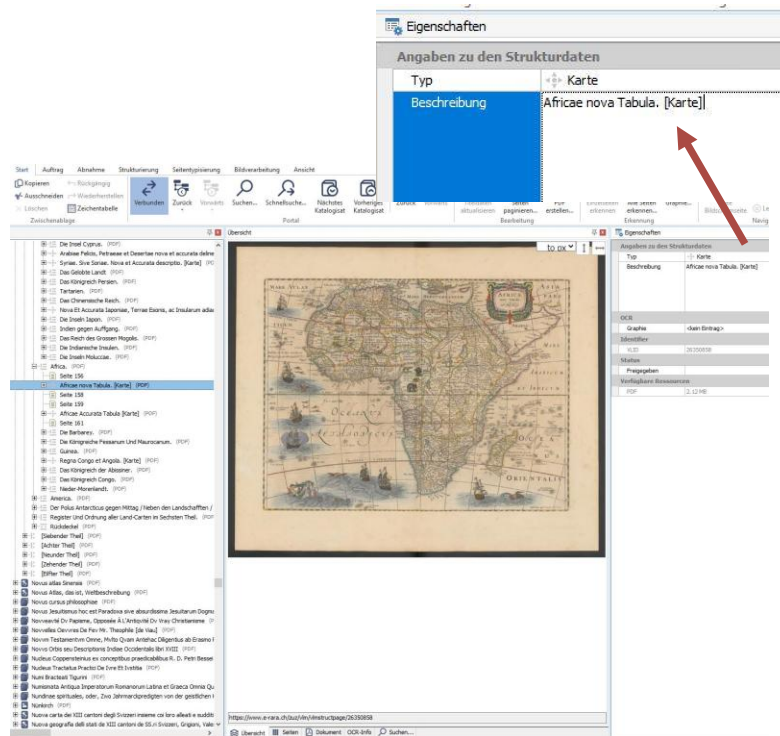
Eigenschaften

Angaben zu den Strukturdaten

| Typ | Karte |
|---|---|
| Beschreibung | Africae nova Tabula. [Karte] |

Start Auftrag Abnahme Strukturierung Seitentypisierung Bildverarbeitung Ansicht

Kopieren Rückgängig Ausschneiden Wiederherstellen Löschen Zeichentabelle Zwischenablage

Verbunden Zurück Vorwärts Suchen... Schnellsuche... Nächstes Katalogisat Vorheriges Katalogisat Portal

Zurück Weiter aktualisieren paginieren... erstellen... Bearbeitung erkennen erkennen... Erkennung Navig

Die Insel Cyprus. [PDF]
Arabiae Felicis, Petraeae et Desertae nova et accurata deline
Syriae, Sive Soriae. Nova et Accurata descriptio. [Karte] [PDF]
Das Gelobte Landt [PDF]
Das Königreich Persien. [PDF]
Tartarien. [PDF]
Das Chinensische Reich. [PDF]
Nova Et Accurata Iaponiae, Terrae Esonis, ac Insularum adiac
Die Inseln Iapan. [PDF]
Indien gegen Auffgang. [PDF]
Das Reich des Grossen Mogols. [PDF]
Die Indianische Insulen. [PDF]
Die Inseln Moluccae. [PDF]
Africa. [PDF]
Seite 156
Africae nova Tabula. [Karte] [PDF]
Seite 158
Seite 159
Africae Accurata Tabula [Karte] [PDF]
Seite 161
Die Barbarey. [PDF]
Die Königreiche Fessanum Und Maurocanum. [PDF]
Guinea. [PDF]
Regna Congo et Angola. [Karte] [PDF]
Das Königreich der Abissiner. [PDF]
Das Königreich Congo. [PDF]
Nieder-Morenlandt. [PDF]
America. [PDF]
Der Polus Antarcticus gegen Mittag / Neben den Landschafften /
Register Und Ordnung aller Land-Carten im Sechsten Theil. [PDF]
Rückdeckel [PDF]
[Siebender Theil] [PDF]
[Achter Theil] [PDF]
[Neunder Theil] [PDF]
[Zehender Theil] [PDF]
[Eilfter Theil] [PDF]
Novus atlas Sinensis [PDF]
Novus Atlas, das ist, Weltbeschreibung [PDF]
Novus cursus philosophiae [PDF]
Novus Jesuitismus hoc est Paradoxa sive absurdissima Jesuitarum Dogma
Nouveauté Dv Papisme, Opposée À L'Antiquité Dv Vray Christianisme [PDF]
Novvelles Oevvres De Fev Mr. Theophile [de Viau] [PDF]
Novvm Testamentvm Omne, Mvlto Qvam Antehac Diligentius ab Erasmo R
Novus Orbis seu Descriptionis Indiae Occidentalis libri XVIII [PDF]
Nucleus Coppensteinius ex concpetibus praedicabilibus R. D. Petri Bessei
Nucleus Tractatus Practici De Iure Et Iustitia [PDF]
Numi Bracteati Tigurini [PDF]
Numismata Antiqua Imperatorum Romanorum Latina et Graeca Omnia Qu
Nundinae spirituales, oder, Zwo Jahrmarcktpredigten von der geistlichen
Nonkirch [PDF]
Nuova carta dei XIII cantoni degli Svizzeri insieme co loro alleati e suddi
Nuova geografia dell stati de XIII cantoni de Sv.ri Svizzeri, Grigioni, Vale

Übersicht
to px
https://www.e-rara.ch/zuz/vlm/structpage/26390858
Übersicht Seiten Dokument OCR-Info Suchen...

Eigenschaften
Angaben zu den Strukturdaten
Typ Karte
Beschreibung Africae nova Tabula. [Karte]
OCR
Graphia <kein Eintrag>
Identifier
VLID 26350858
Status
Freigegeben
Verfügbare Ressourcen
PDF 2.12 MB